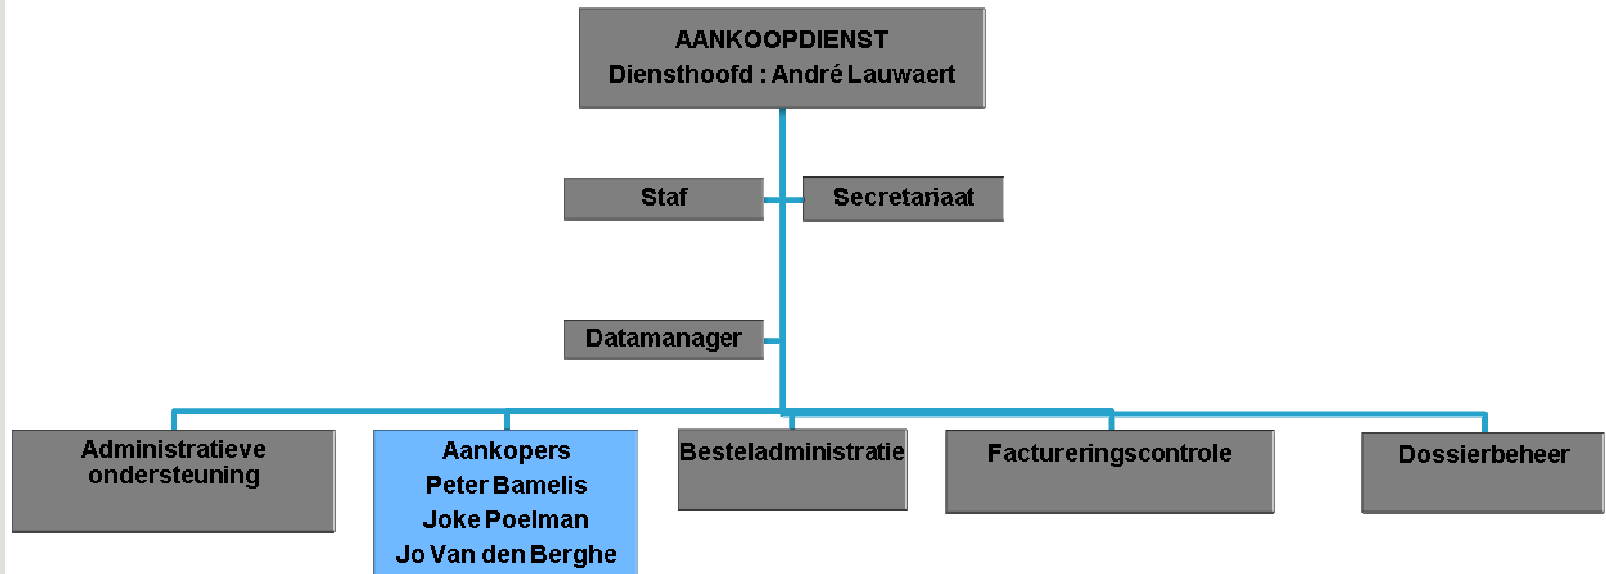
AANKOOPDIENST
Diensthoofd : André Lauwaert

Staf

Secretariaat

Datamanager

Administratieve ondersteuning

Aankopers
Peter Bamelis
Joke Poelman
Jo Van den Berghe

Besteladministratie

Factureringscontrole

Dossierbeheer